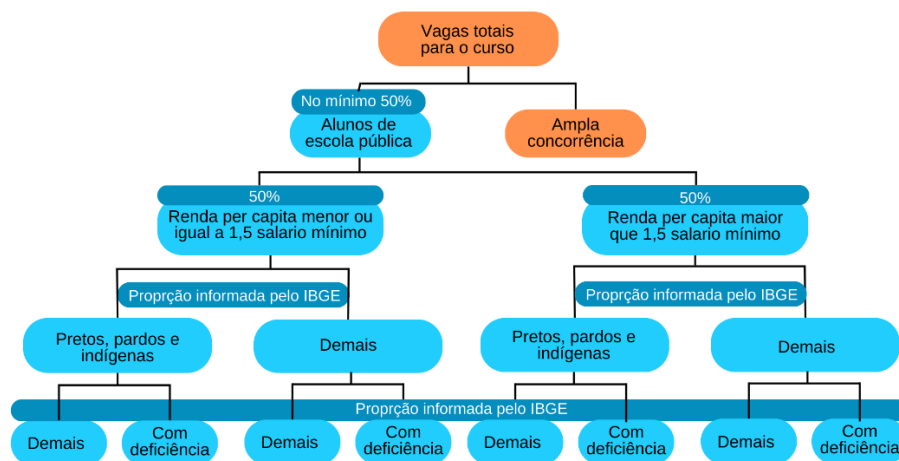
Vagas totais para o curso

No mínimo 50%

Alunos de escola pública

Ampla concorrência

50%

Renda per capita menor ou igual a 1,5 salario mínimo

50%

Renda per capita maior que 1,5 salario mínimo

Proprção informada pelo IBGE

Proprção informada pelo IBGE

Pretos, pardos e indígenas

Demais

Pretos, pardos e indígenas

Demais

Proprção informada pelo IBGE

Demais

Com deficiência

Demais

Com deficiência

Demais

Com deficiência

Demais

Com deficiência